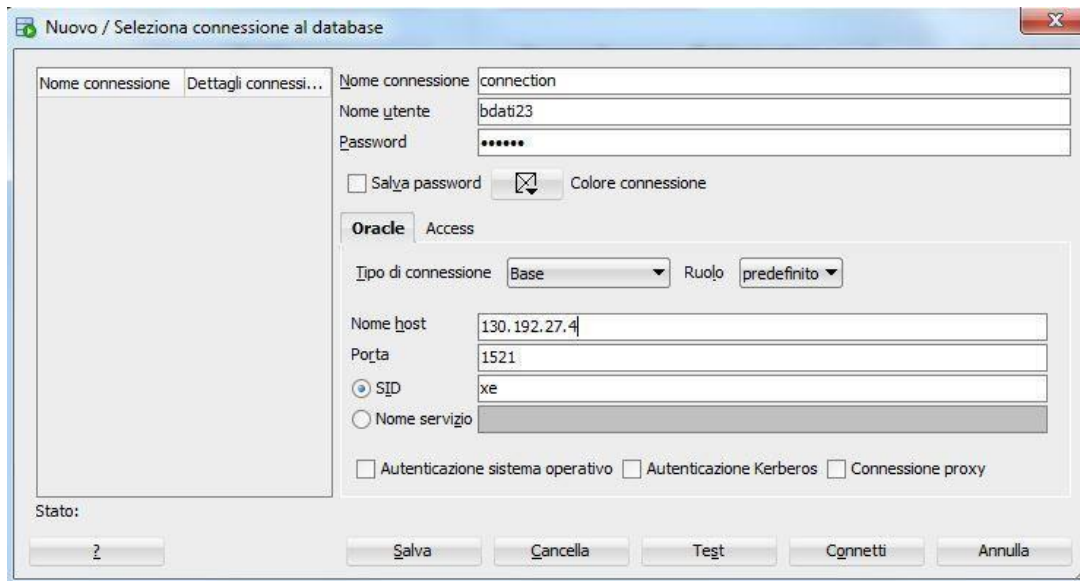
Nuovo / Seleziona connessione al database

| Nome connessione | Dettagli connessi... |
|---|---|

Nome connessione connection
Nome utente bdati23
Password ••••••

Salva password Colore connessione

Oracle Access

Tipo di connessione Base Ruolo predefinito

Nome host 130.192.27.4
Porta 1521
SID xe
Nome servizio

Autenticazione sistema operativo Autenticazione Kerberos Connessione proxy

Stato:

? Salva Cancella Test Connetti Annulla